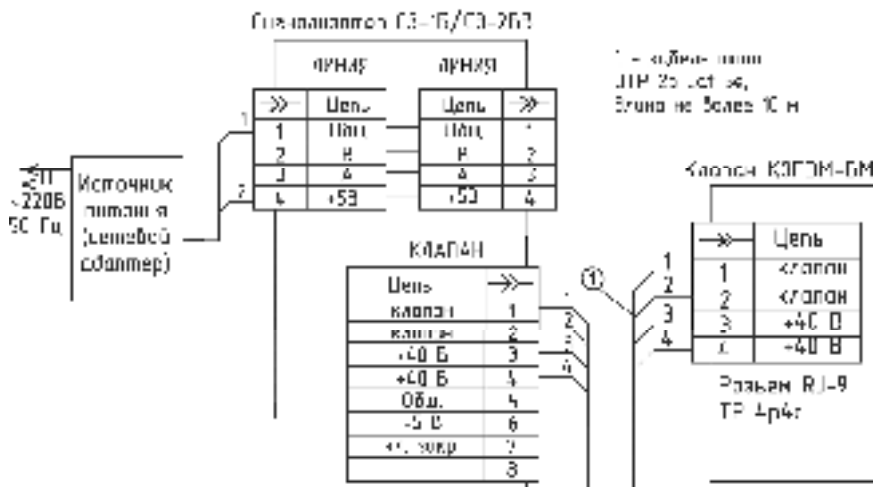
Сигнализатор СЗ-1Б/СЗ-2Б?

ARINAУ ARINAУ

1 – кабель типа UTP 2x cat 5e, длина не более 10 м

| ≫ | Цепь |
|---|---|
| 1 | Общ |
| 2 | B |
| 3 | A |
| 4 | +5В |

| Цепь | ≫ |
|---|---|
| Общ | 1 |
| B | 2 |
| A | 3 |
| +5В | 4 |

1

2

~230 ~220В 50 Гц

Источник питания (сетевой адаптер)

Клапан КЭГЭМ-БМ

| ≫ | Цепь |
|---|---|
| 1 | клапан |
| 2 | клапан |
| 3 | +40 В |
| 4 | -40 В |

Разъем RJ-9 TP 4p4c

КЛАПАН

| Цепь | ≫ |
|---|---|
| клапан | 1 |
| клапан | 2 |
| +40 В | 3 |
| +40 В | 4 |
| Общ. | 5 |
| -5 В | 6 |
| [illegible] | 7 |
| | 8 |

①

1 2 3 4

1 2 3 4